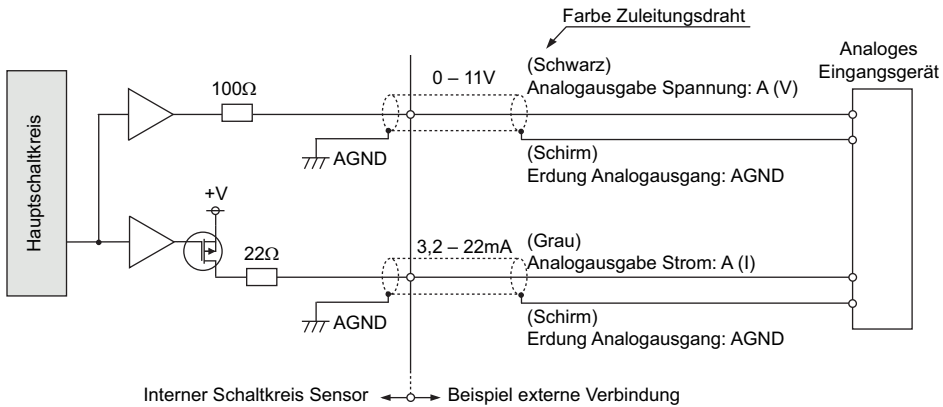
Farbe Zuleitungsdraht

Hauptschaltkreis

100Ω

0 – 11V

(Schwarz)
Analogausgabe Spannung: A (V)

Analoges Eingangsgerät

AGND

(Schirm)
Erdung Analogausgang: AGND

+V

22Ω

3,2 – 22mA

(Grau)
Analogausgabe Strom: A (I)

AGND

(Schirm)
Erdung Analogausgang: AGND

Interner Schaltkreis Sensor

Beispiel externe Verbindung